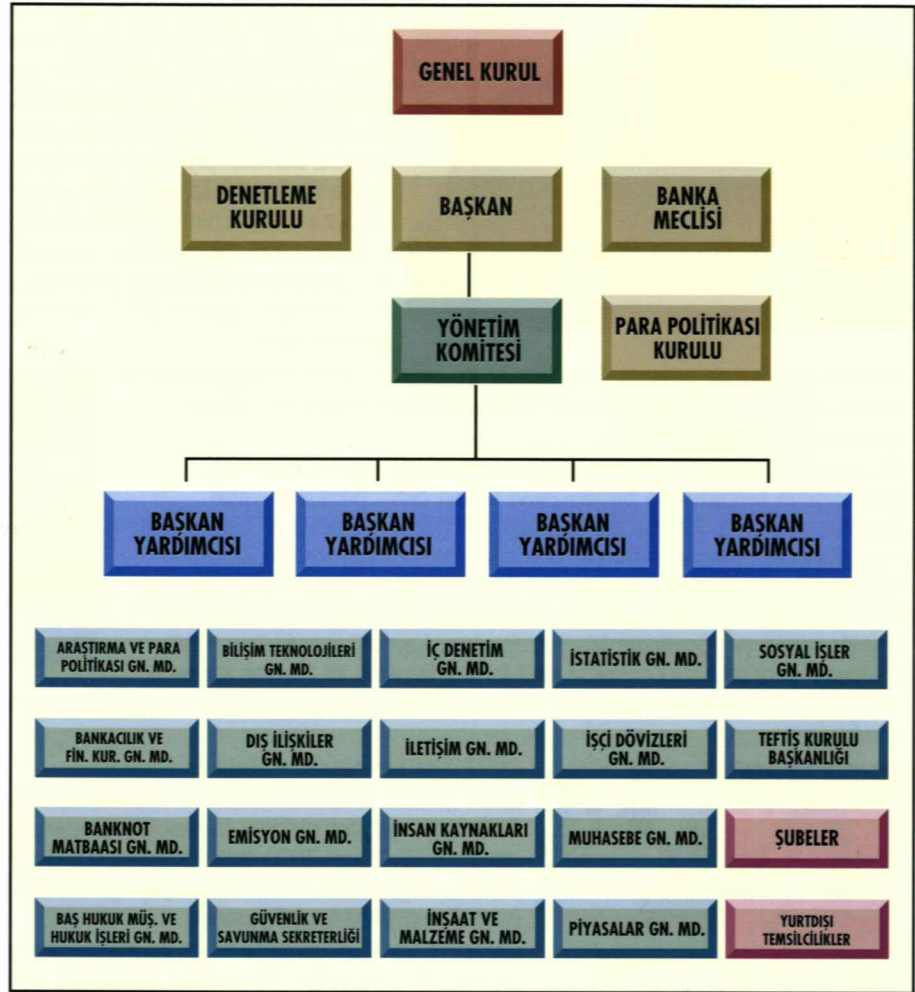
GENEL KURUL

DENETLEME KURULU

BAŞKAN

BANKA MECLİSİ

YÖNETİM KOMİTESİ

PARA POLİTİKASI KURULU

BAŞKAN YARDIMCISI

BAŞKAN YARDIMCISI

BAŞKAN YARDIMCISI

BAŞKAN YARDIMCISI

ARAŞTIRMA VE PARA POLİTİKASI GN. MD.

BİLİŞİM TEKNOLOJİLERİ GN. MD.

İÇ DENETİM GN. MD.

İSTATİSTİK GN. MD.

SOSYAL İŞLER GN. MD.

BANKACILIK VE FİN. KUR. GN. MD.

DIŞ İLİŞKİLER GN. MD.

İLETİŞİM GN. MD.

İŞÇİ DÖVİZLERİ GN. MD.

TEFTİŞ KURULU BAŞKANLIĞI

BANKNOT MATBAASI GN. MD.

EMİSYON GN. MD.

İNSAN KAYNAKLARI GN. MD.

MUHASEBE GN. MD.

ŞUBELER

BAŞ HUKUK MÜŞ. VE HUKUK İŞLERİ GN. MD.

GÜVENLİK VE SAVUNMA SEKRETERLİĞİ

İNŞAAT VE MALZEME GN. MD.

PİYASALAR GN. MD.

YURTDIŞI TEMSİLCİLİKLER